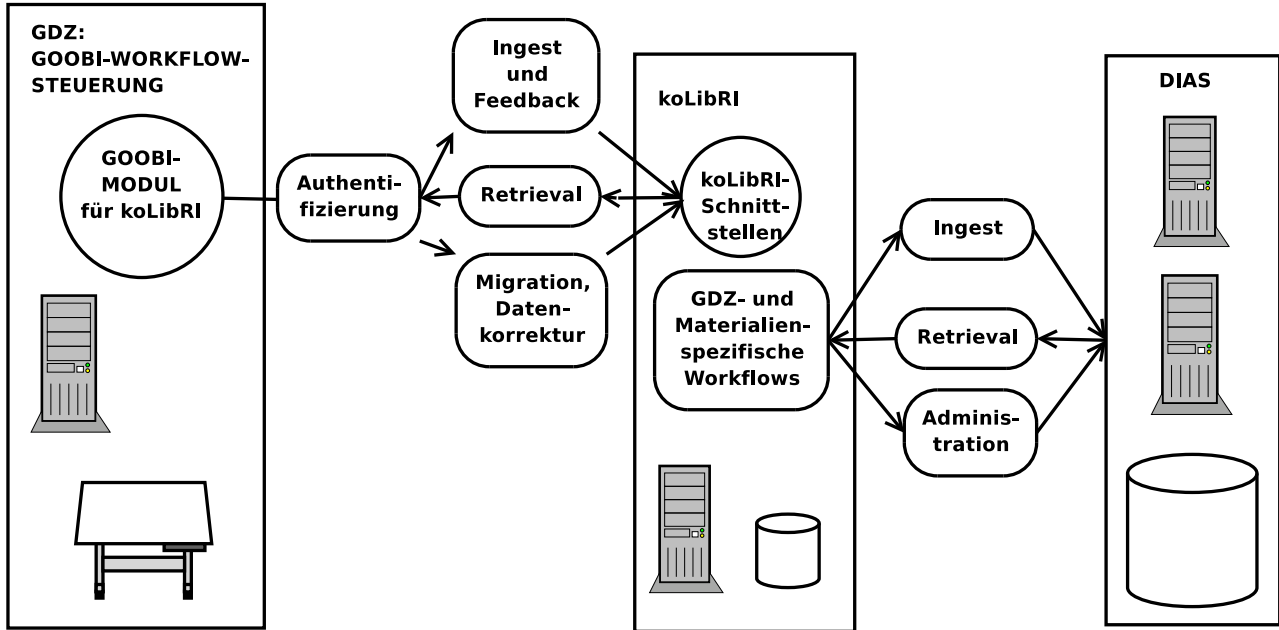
GDZ: GOOBI-WORKFLOW-STEUERUNG

GOOBI-MODUL für koLibRI

Authentifizierung

Ingest und Feedback

Retrieval

Migration, Datenkorrektur

koLibRI

koLibRI-Schnittstellen

GDZ- und Materialienspezifische Workflows

Ingest

Retrieval

Administration

DIAS